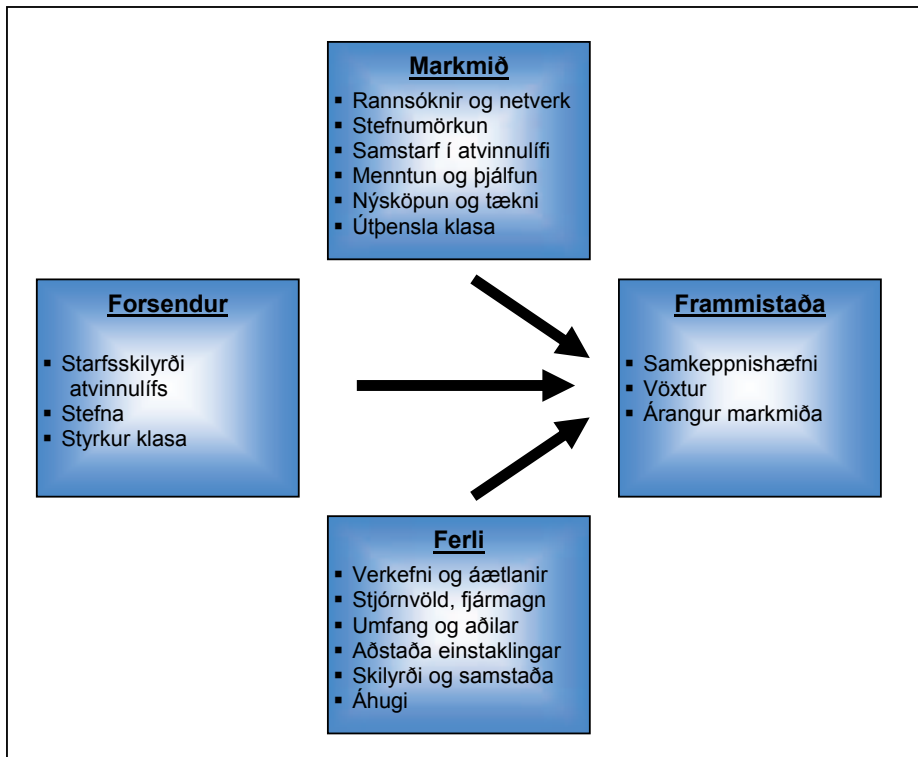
Markmið
- Rannsóknir og netverk
- Stefnumörkun
- Samstarf í atvinnulífi
- Menntun og þjálfun
- Nýsköpun og tækni
- Útþensla klasa

Forsendur
- Starfsskilyrði atvinnulífs
- Stefna
- Styrkur klasa

Frammistaða
- Samkeppnishæfni
- Vöxtur
- Árangur markmiða

Ferli
- Verkefni og áætlanir
- Stjórnvöld, fjármagn
- Umfang og aðilar
- Aðstaða einstaklingar
- Skilyrði og samstaða
- Áhugi